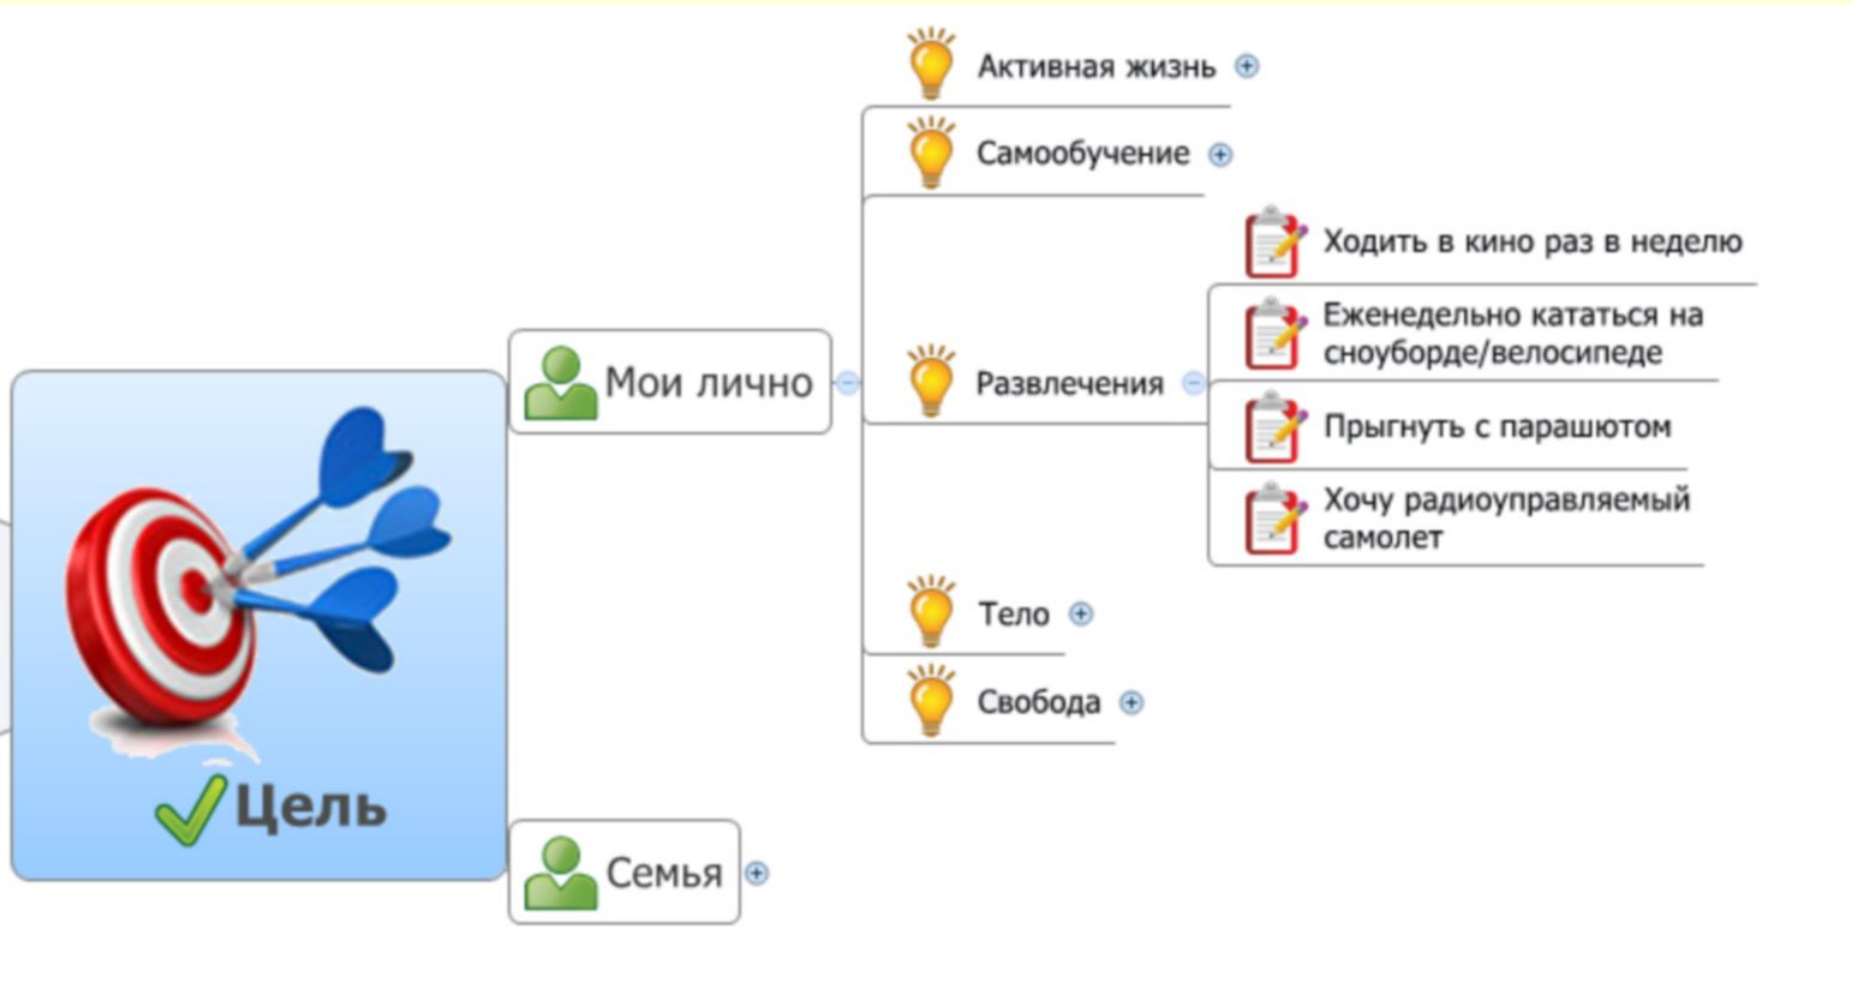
Активная жизнь

Самообучение

Ходить в кино раз в неделю

Еженедельно кататься на сноуборде/велосипеде

Мои лично

Развлечения

Прыгнуть с парашютом

Хочу радиоуправляемый самолет

Тело

Свобода

Цель

Семья